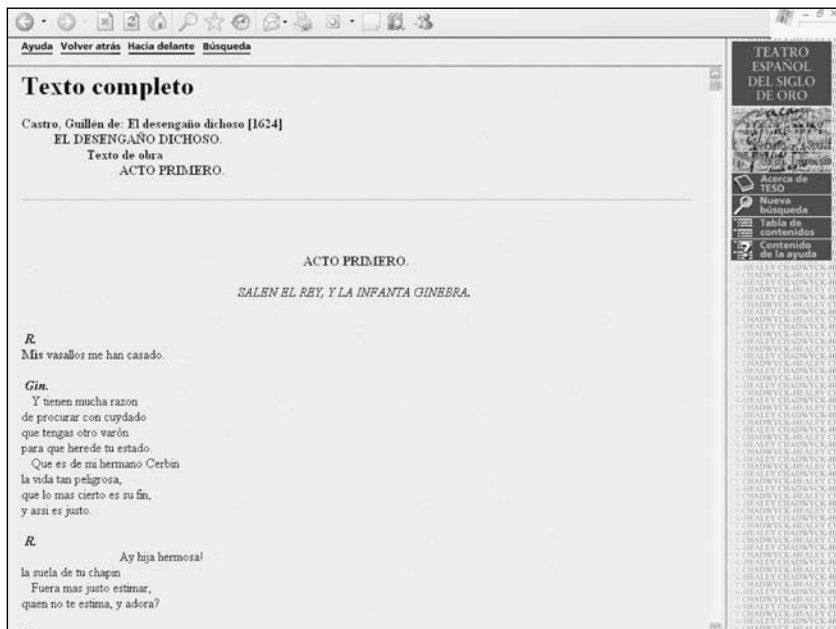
Ayuda Volver atrás Hacia delante Búsqueda

Texto completo

Castro, Guillén de: El desengaño dichoso [1624]
EL DESENGAÑO DICHOSO.
Texto de obra
ACTO PRIMERO.

ACTO PRIMERO.

SALEN EL REY, Y LA INFANTA GINEBRA.

R.
Mis vasallos me han casado.

Gin.
Y tienen mucha razon
de procurar con cuydado
que tengas otro varón
para que herede tu estado.
Que es de mi hermano Cerbin
la vida tan peligrosa,
que lo mas cierto es su fin,
y assi es justo.

R.
Ay hija hermosa!
la suela de tu chapin
Fuera mas justo estimar,
quien no te estima, y adora?

TEATRO ESPAÑOL DEL SIGLO DE ORO

Acerca de TESO
Nueva búsqueda
Tabla de contenidos
Contenido de la ayuda

CHADWYCK-HEALEY